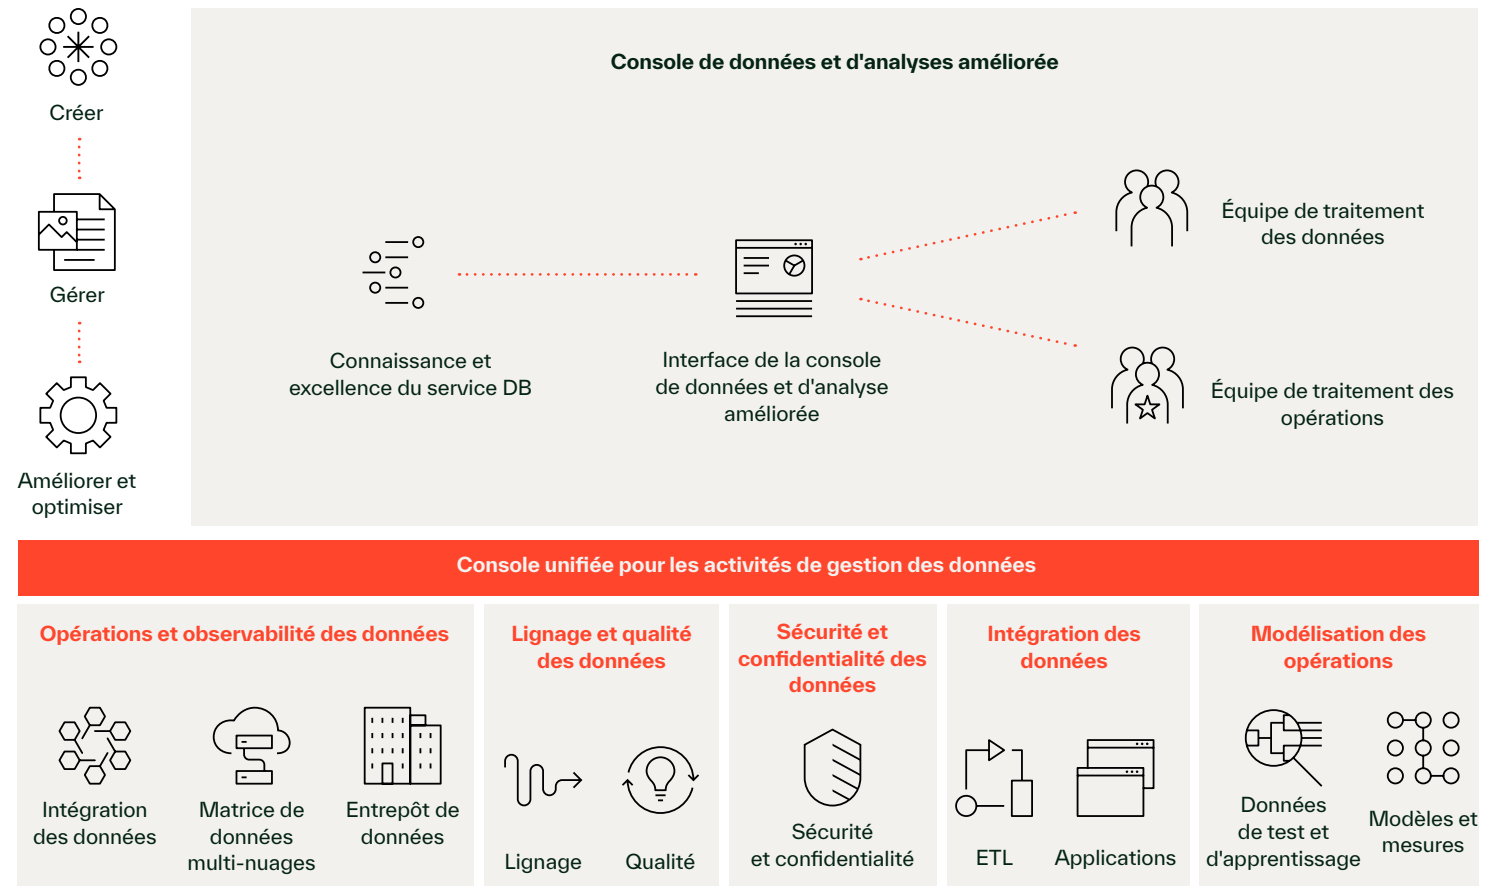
Créer

Gérer

Améliorer et optimiser

Console de données et d'analyses améliorée

Connaissance et excellence du service DB

Interface de la console de données et d'analyse améliorée

Équipe de traitement des données

Équipe de traitement des opérations

Console unifiée pour les activités de gestion des données

Opérations et observabilité des données

Intégration des données

Matrice de données multi-nuages

Entrepôt de données

Lignage et qualité des données

Lignage

Qualité

Sécurité et confidentialité des données

Sécurité et confidentialité

Intégration des données

ETL

Applications

Modélisation des opérations

Données de test et d'apprentissage

Modèles et mesures